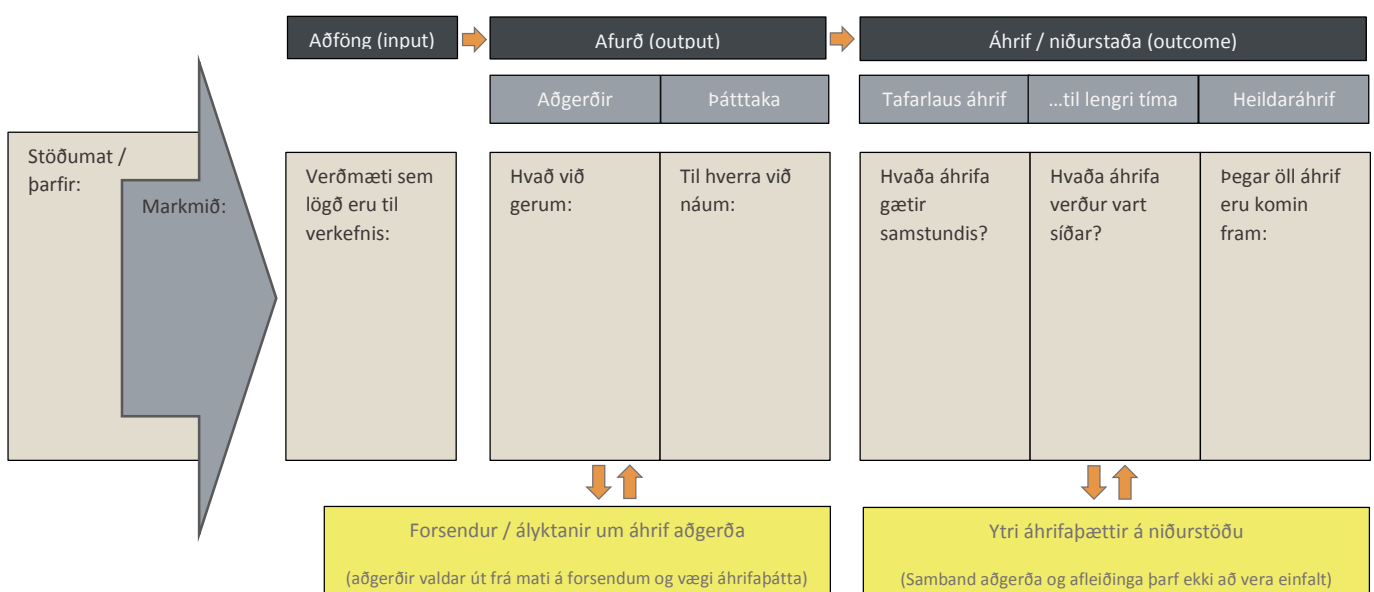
Aðföng (input)

Afurð (output)

Áhrif / niðurstaða (outcome)

Aðgerðir

Þátttaka

Tafarlaus áhrif

…til lengri tíma

Heildaráhrif

Stöðumat / þarfir:

Markmið:

Verðmæti sem lögð eru til verkefnis:

Hvað við gerum:

Til hverra við náum:

Hvaða áhrifa gætir samstundis?

Hvaða áhrifa verður vart síðar?

Þegar öll áhrif eru komin fram:

Forsendur / ályktanir um áhrif aðgerða

(aðgerðir valdar út frá mati á forsendum og vægi áhrifaþátta)

Ytri áhrifaþættir á niðurstöðu

(Samband aðgerða og afleiðinga þarf ekki að vera einfalt)